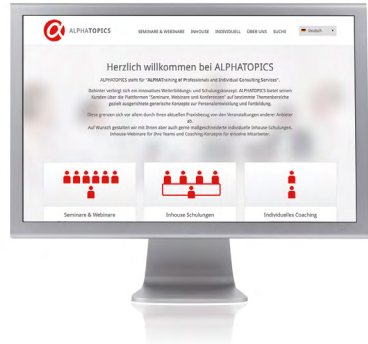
ALPHATOPICS

SEMINARE & WEBINARE INHOUSE INDIVIDUELL ÜBER UNS SUCHE

Deutsch

Herzlich willkommen bei ALPHATOPICS

ALPHATOPICS steht für "ALPHATraining of Professionals and Individual Consulting Services".

Dahinter verbirgt sich ein innovatives Weiterbildungs- und Schulungskonzept. ALPHATOPICS bietet seinen Kunden über die Plattformen "Seminare, Webinare und Konferenzen" auf bestimmte Themenbereiche gezielt ausgerichtete generische Konzepte zur Personalentwicklung und Fortbildung.

Diese grenzen sich vor allem durch ihren aktuellen Praxisbezug von den Veranstaltungen anderer Anbieter ab.
Auf Wunsch gestalten wir mit Ihnen aber auch gerne maßgeschneiderte individuelle Inhouse-Schulungen, Inhouse-Webinare für Ihre Teams und Coaching-Konzepte für einzelne Mitarbeiter.

Seminare & Webinare

Inhouse Schulungen

Individuelles Coaching